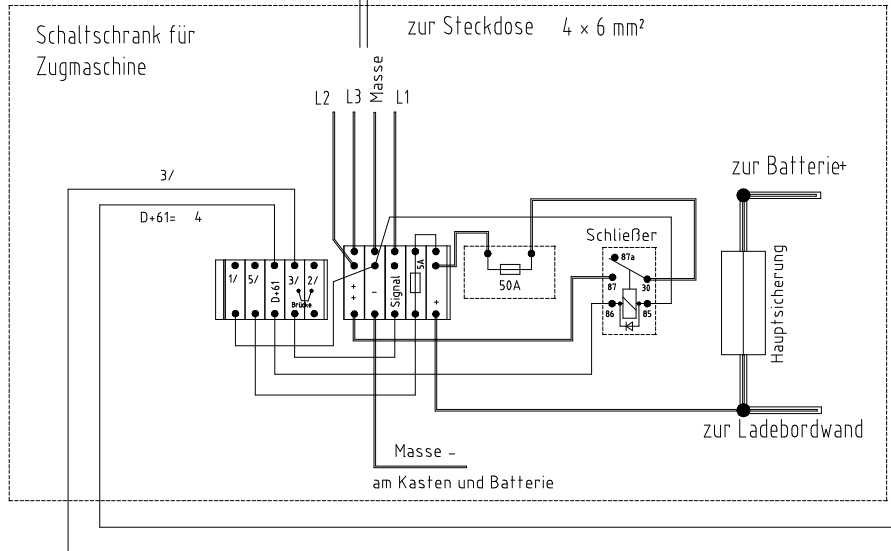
Schaltschrank für Zugmaschine

zur Steckdose 4 × 6 mm²

L2 L3 Masse L1

3/

D+61= 4

1/ 5/ D+61 3/ 2/ Brücke

+ + – Signal 5A +

50A

Schließer

87a 87 30 86 85

zur Batterie+

Hauptsicherung

zur Ladebordwand

Masse –

am Kasten und Batterie